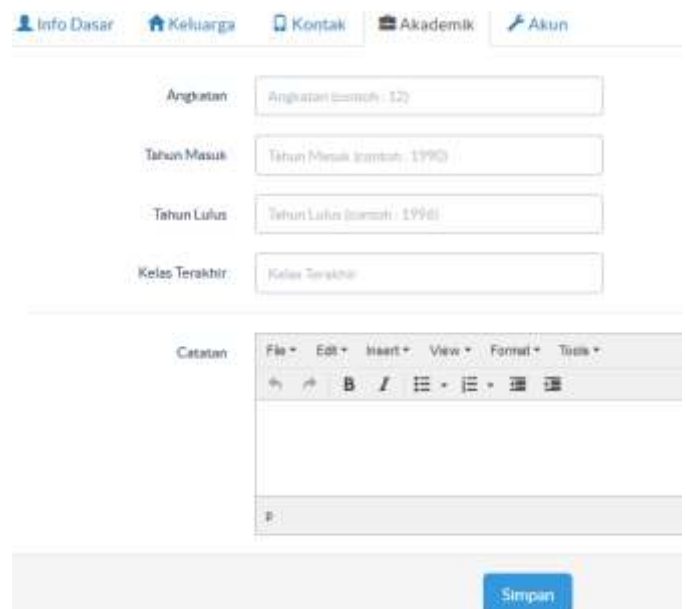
Info Dasar Keluarga Kontak Akademik Akun

Angkatan Angkatan (contoh : 12)

Tahun Masuk Tahun Masuk (contoh : 1990)

Tahun Lulus Tahun Lulus (contoh : 1996)

Kelas Terakhir Kelas Terakhir

Catatan File Edit Insert View Format Tools

B I

P

Simpan